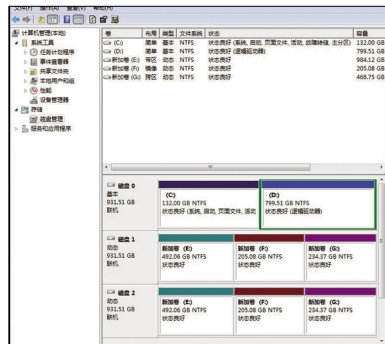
文件(F) 操作(A) 查看(V) 帮助(H)

计算机管理(本地)
系统工具
任务计划程序
事件查看器
共享文件夹
本地用户和组
性能
设备管理器
存储
磁盘管理
服务和应用程序

| 卷 | 布局 | 类型 | 文件系统 | 状态 | 容量 |
|---|---|---|---|---|---|
| (C:) | 简单 | 基本 | NTFS | 状态良好 (系统, 启动, 页面文件, 活动, 故障转储, 主分区) | 132.00 GB |
| (D:) | 简单 | 基本 | NTFS | 状态良好 (逻辑驱动器) | 799.51 GB |
| 新加卷 (E:) | 带区 | 动态 | NTFS | 状态良好 | 984.12 GB |
| 新加卷 (F:) | 镜像 | 动态 | NTFS | 状态良好 | 205.08 GB |
| 新加卷 (G:) | 跨区 | 动态 | NTFS | 状态良好 | 468.75 GB |

磁盘 0
基本
931.51 GB
联机
(C:)
132.00 GB NTFS
状态良好 (系统, 启动, 页面文件, 活动
(D:)
799.51 GB NTFS
状态良好 (逻辑驱动器)

磁盘 1
动态
931.51 GB
联机
新加卷 (E:)
492.06 GB NTFS
状态良好
新加卷 (F:)
205.08 GB NTFS
状态良好
新加卷 (G:)
234.37 GB NTFS
状态良好

磁盘 2
动态
931.51 GB
联机
新加卷 (E:)
492.06 GB NTFS
状态良好
新加卷 (F:)
205.08 GB NTFS
状态良好
新加卷 (G:)
234.37 GB NTFS
状态良好